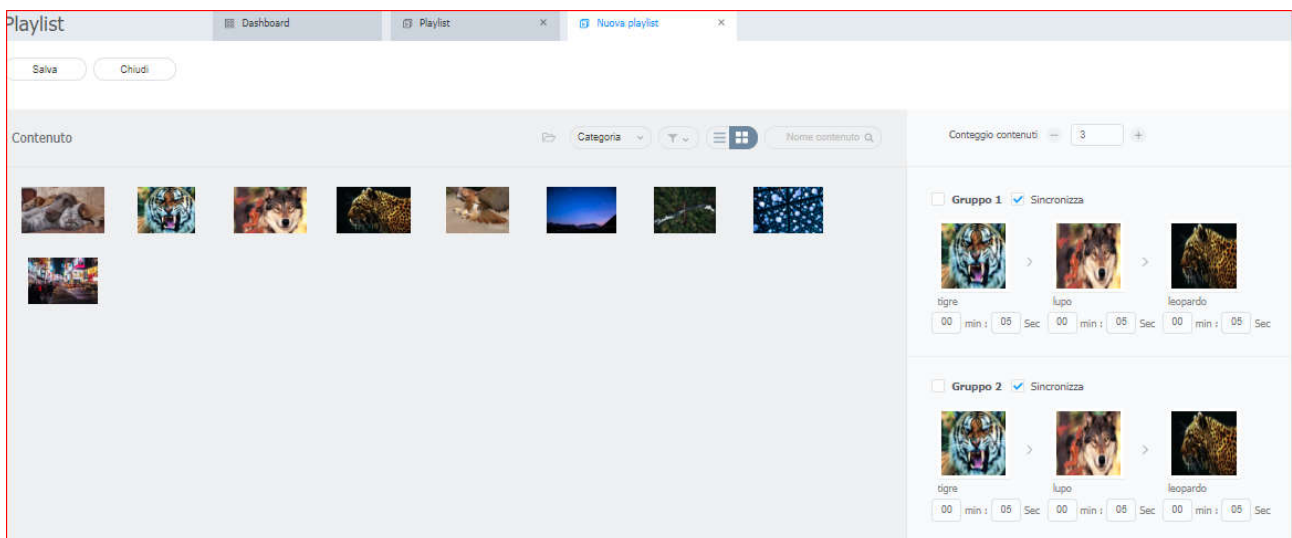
Playlist

Dashboard

Playlist ×

Nuova playlist ×

Salva

Chiudi

Contenuto

Categoria

Nome contenuto

Conteggio contenuti − 3 +

Gruppo 1 Sincronizza

tigre

lupo

leopardo

00 min : 05 Sec 00 min : 05 Sec 00 min : 05 Sec

Gruppo 2 Sincronizza

tigre

lupo

leopardo

00 min : 05 Sec 00 min : 05 Sec 00 min : 05 Sec